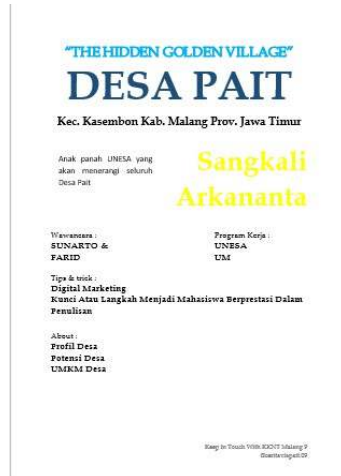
"THE HIDDEN GOLDEN VILLAGE"

DESA PAIT

Kec. Kasembon Kab. Malang Prov. Jawa Timur

Anak panah UNESA yang akan menerangi seluruh Desa Pait

Sangkali Arkananta

Wawancara :
SUNARTO &
FARID

Program Kerja :
UNESA
UM

Tips & trick :
Digital Marketing
Kunci Atau Langkah Menjadi Mahasiswa Berprestasi Dalam Penulisan

About :
Profil Desa
Potensi Desa
UMKM Desa

Keep In Touch With KKNT Malang 9
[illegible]